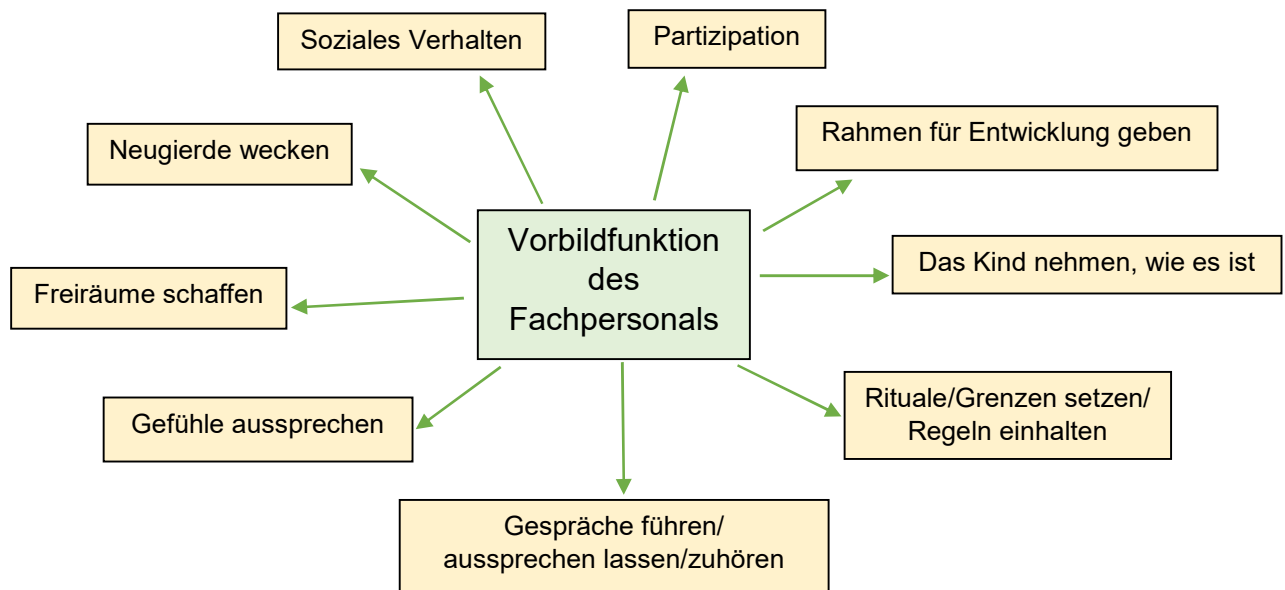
Vorbildfunktion des Fachpersonals

Soziales Verhalten

Partizipation

Neugierde wecken

Rahmen für Entwicklung geben

Das Kind nehmen, wie es ist

Freiräume schaffen

Rituale/Grenzen setzen/ Regeln einhalten

Gefühle aussprechen

Gespräche führen/ aussprechen lassen/zuhören